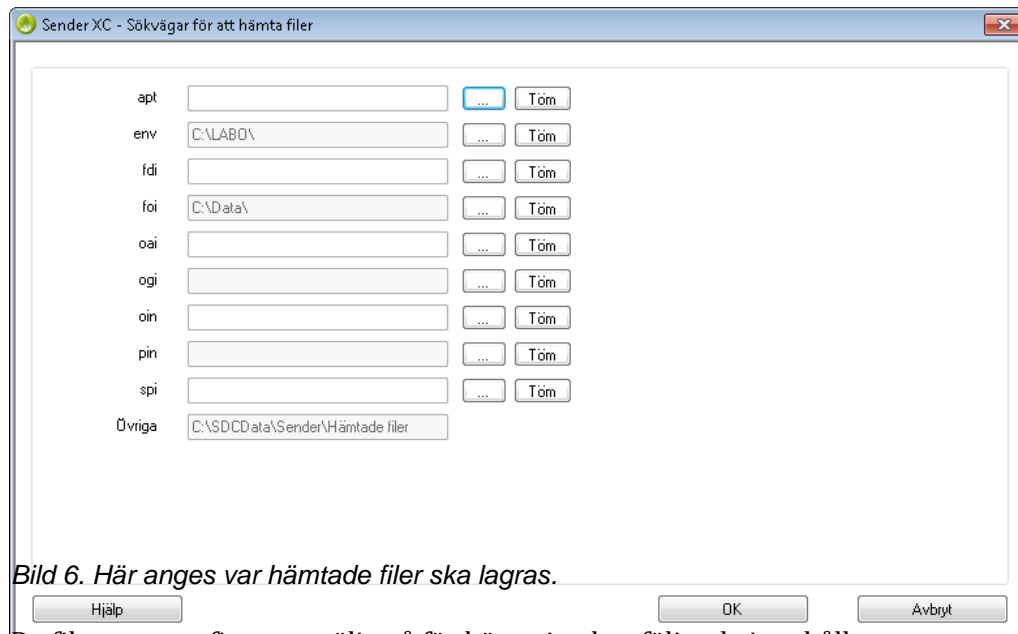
Sender XC - Sökvägar för att hämta filer

apt ... Töm
env C:\LABO\ ... Töm
fdi ... Töm
foi C:\Data\ ... Töm
oai ... Töm
ogi ... Töm
oin ... Töm
pin ... Töm
spi ... Töm
Övriga C:\SDCData\Sender\Hämtade filer

Bild 6. Här anges var hämtade filer ska lagras.

Hjälp
OK
Avbryt